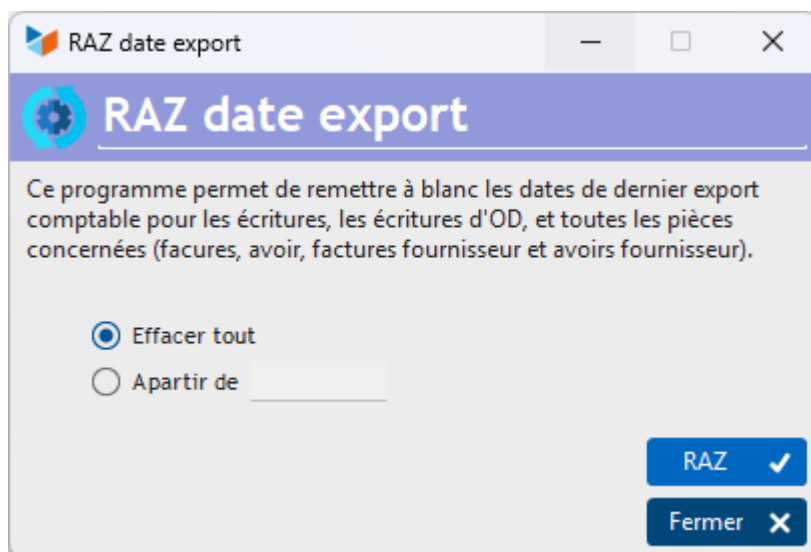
RAZ date export

RAZ date export

Ce programme permet de remettre à blanc les dates de dernier export comptable pour les écritures, les écritures d'OD, et toutes les pièces concernées (facures, avoir, factures fournisseur et avoirs fournisseur).

Effacer tout

Apartir de

RAZ ✓

Fermer ✕